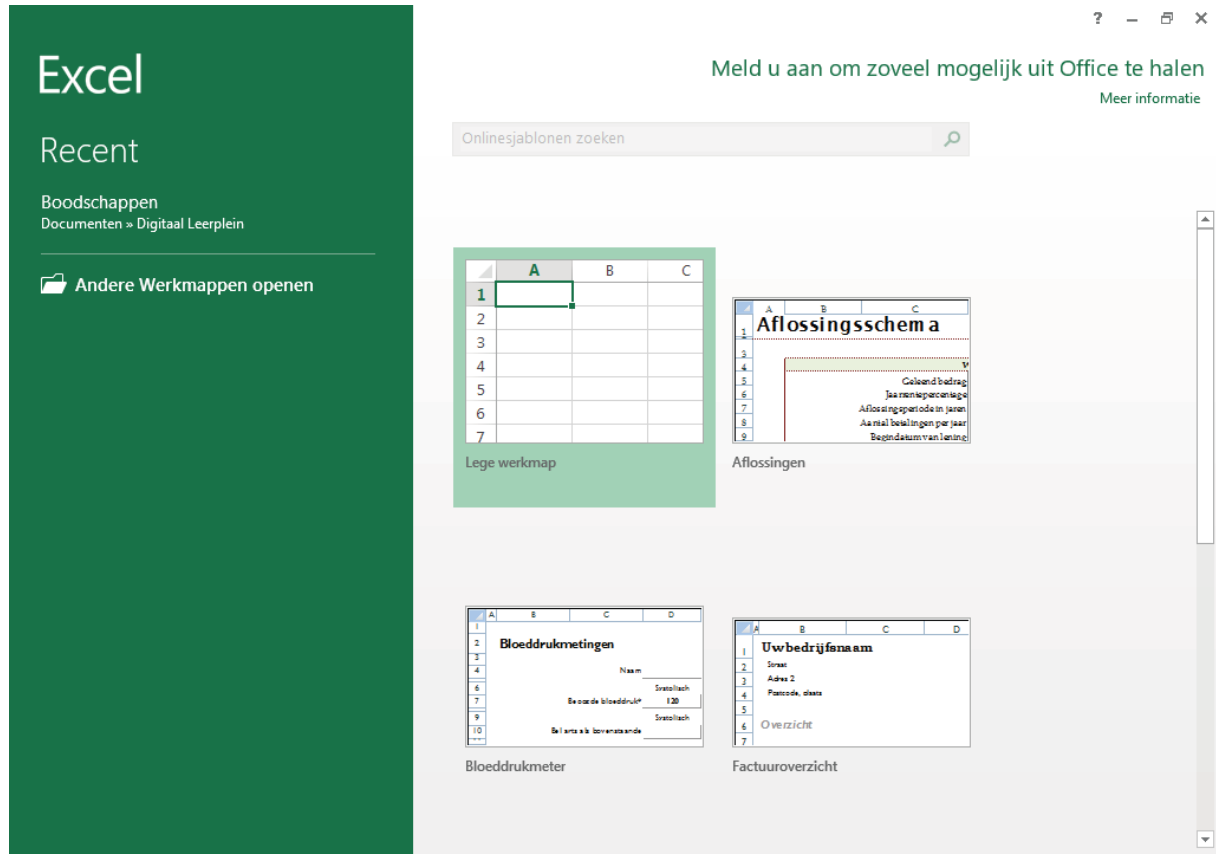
Excel

Recent

Boodschappen
Documenten » Digitaal Leerplein

Andere Werkmappen openen

? – ✕

Meld u aan om zoveel mogelijk uit Office te halen
Meer informatie

Onlinesjablonen zoeken

| | A | B | C |
|---|---|---|---|
| 1 | | | |
| 2 | | | |
| 3 | | | |
| 4 | | | |
| 5 | | | |
| 6 | | | |
| 7 | | | |

Lege werkmap

A B C
1 Aflossingsschema
3
4 V
5 Geleend bedrag
6 Jaarrentepercentage
7 Aflossingsperiode in jaren
8 Aantal betalingen per jaar
9 Begindatum van lening

Aflossingen

A B C D
1
2 Bloeddrukmetingen
3
4 Naam
5
6 Systolisch
7 Beoogde bloeddruk* 120
8
9 Systolisch
10 Bel arts als bovenstaande

Bloeddrukmeter

A B C D
1 Uwbedrijfsnaam
2 Straat
3 Adres 2
4 Postcode, plaats
5
6 Overzicht
7

Factuuroverzicht